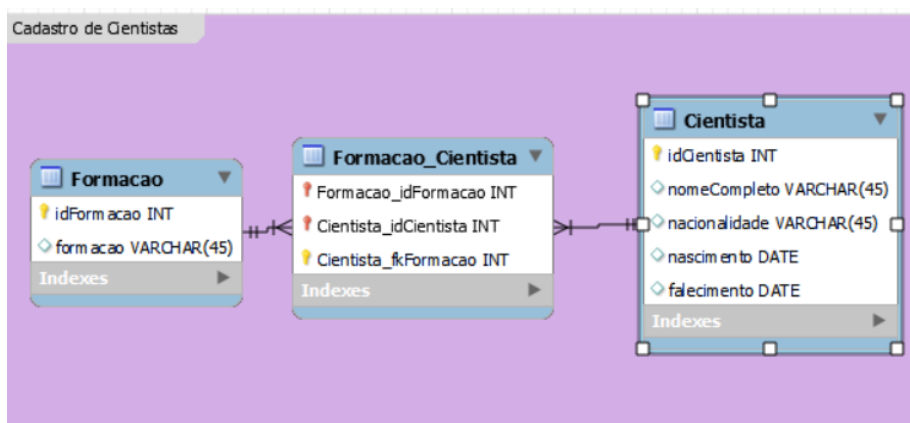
Cadastro de Cientistas

Formacao
idFormacao INT
formacao VARCHAR(45)
Indexes

Formacao_Cientista
Formacao_idFormacao INT
Cientista_idCientista INT
Cientista_fkFormacao INT
Indexes

Cientista
idCientista INT
nomeCompleto VARCHAR(45)
nacionalidade VARCHAR(45)
nascimento DATE
falecimento DATE
Indexes